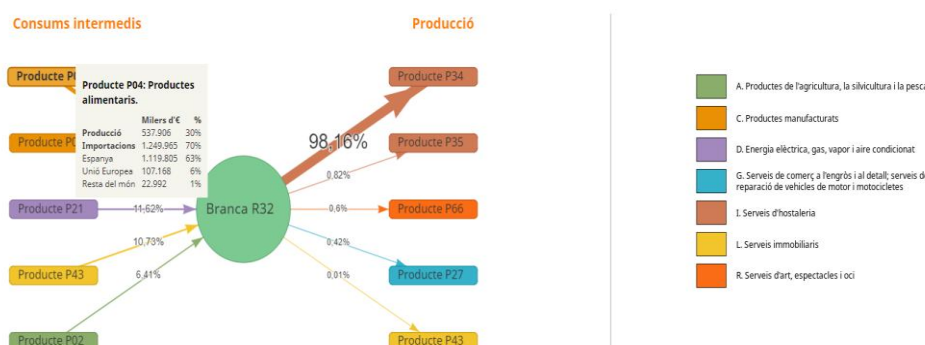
Consums intermedis

Producció

Producte P0

Producte P

Producte P04: Productes alimentaris.

| | Milers d'€ | % |
|---|---|---|
| Producció | 537.906 | 30% |
| Importacions | 1.249.965 | 70% |
| Espanya | 1.119.805 | 63% |
| Unió Europea | 107.168 | 6% |
| Resta del món | 22.992 | 1% |

Producte P21

11,62%

Producte P43

10,73%

6,41%

Producte P02

Branca R32

98,16%

Producte P34

0,82%

Producte P35

0,6%

Producte P66

0,42%

Producte P27

0,01%

Producte P43

A. Productes de l'agricultura, la silvicultura i la pesca

C. Productes manufacturats

D. Energia elèctrica, gas, vapor i aire condicionat

G. Serveis de comerç a l'engròs i al detall; serveis de reparació de vehicles de motor i motocicletes

I. Serveis d'hostaleria

L. Serveis immobiliaris

R. Serveis d'art, espectacles i oci